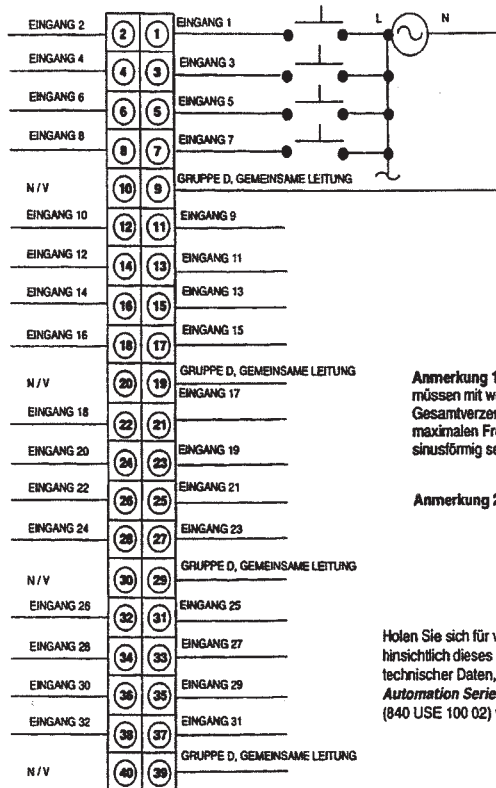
EINGANG 2
2
1
EINGANG 1
L
N
EINGANG 4
4
3
EINGANG 3
EINGANG 6
6
5
EINGANG 5
EINGANG 8
8
7
EINGANG 7
N / V
10
9
GRUPPE D, GEMEINSAME LEITUNG
EINGANG 10
12
11
EINGANG 9
EINGANG 12
14
13
EINGANG 11
EINGANG 14
16
15
EINGANG 13
EINGANG 16
18
17
EINGANG 15
N / V
20
19
GRUPPE D, GEMEINSAME LEITUNG
EINGANG 17
EINGANG 18
22
21
EINGANG 20
24
23
EINGANG 19
EINGANG 22
26
25
EINGANG 21
EINGANG 24
28
27
EINGANG 23
N / V
30
29
GRUPPE D, GEMEINSAME LEITUNG
EINGANG 26
32
31
EINGANG 25
EINGANG 28
34
33
EINGANG 27
EINGANG 30
36
35
EINGANG 29
EINGANG 32
38
37
EINGANG 31
N / V
40
39
GRUPPE D, GEMEINSAME LEITUNG

Anmerkung 1 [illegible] müssen mit w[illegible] Gesamtverzer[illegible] maximalen Fr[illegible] sinusförmig s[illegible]

Anmerkung 2 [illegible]

Holen Sie sich für w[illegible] hinsichtlich dieses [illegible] technischer Daten, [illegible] *Automation Serie*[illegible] (840 USE 100 02) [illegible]